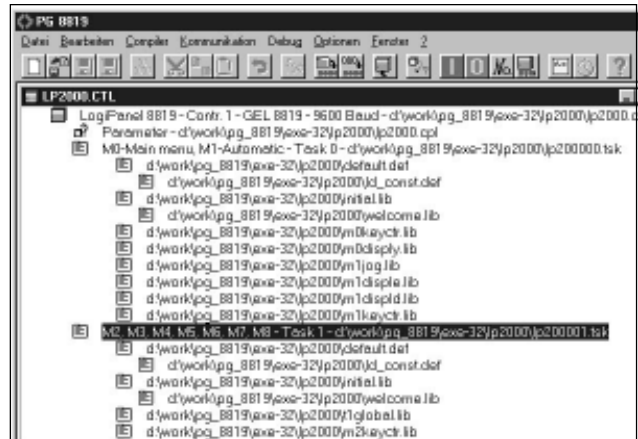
PG 8819

Datei Bearbeiten Compiler Kommunikation Debug Optionen Fenster ?

LP2000.CTL

LogiPanel 8819 - Contr. 1 - GEL 8819 - 9600 Baud - d:\work\pg_8819\exe-32\lp2000\lp2000.c

Parameter - d:\work\pg_8819\exe-32\lp2000\lp2000.cpl

M0-Main menu, M1-Automatic - Task 0 - d:\work\pg_8819\exe-32\lp2000\lp200000.tsk

d:\work\pg_8819\exe-32\lp2000\default.def

d:\work\pg_8819\exe-32\lp2000\ld_const.def

d:\work\pg_8819\exe-32\lp2000\initial.lib

d:\work\pg_8819\exe-32\lp2000\welcome.lib

d:\work\pg_8819\exe-32\lp2000\m0keyctr.lib

d:\work\pg_8819\exe-32\lp2000\m0disply.lib

d:\work\pg_8819\exe-32\lp2000\m1jog.lib

d:\work\pg_8819\exe-32\lp2000\m1disple.lib

d:\work\pg_8819\exe-32\lp2000\m1dispId.lib

d:\work\pg_8819\exe-32\lp2000\m1keyctr.lib

M2, M3, M4, M5, M6, M7, M8 - Task 1 - d:\work\pg_8819\exe-32\lp2000\lp200001.tsk

d:\work\pg_8819\exe-32\lp2000\default.def

d:\work\pg_8819\exe-32\lp2000\ld_const.def

d:\work\pg_8819\exe-32\lp2000\initial.lib

d:\work\pg_8819\exe-32\lp2000\welcome.lib

d:\work\pg_8819\exe-32\lp2000\1global.lib

d:\work\pg_8819\exe-32\lp2000\m2keyctr.lib